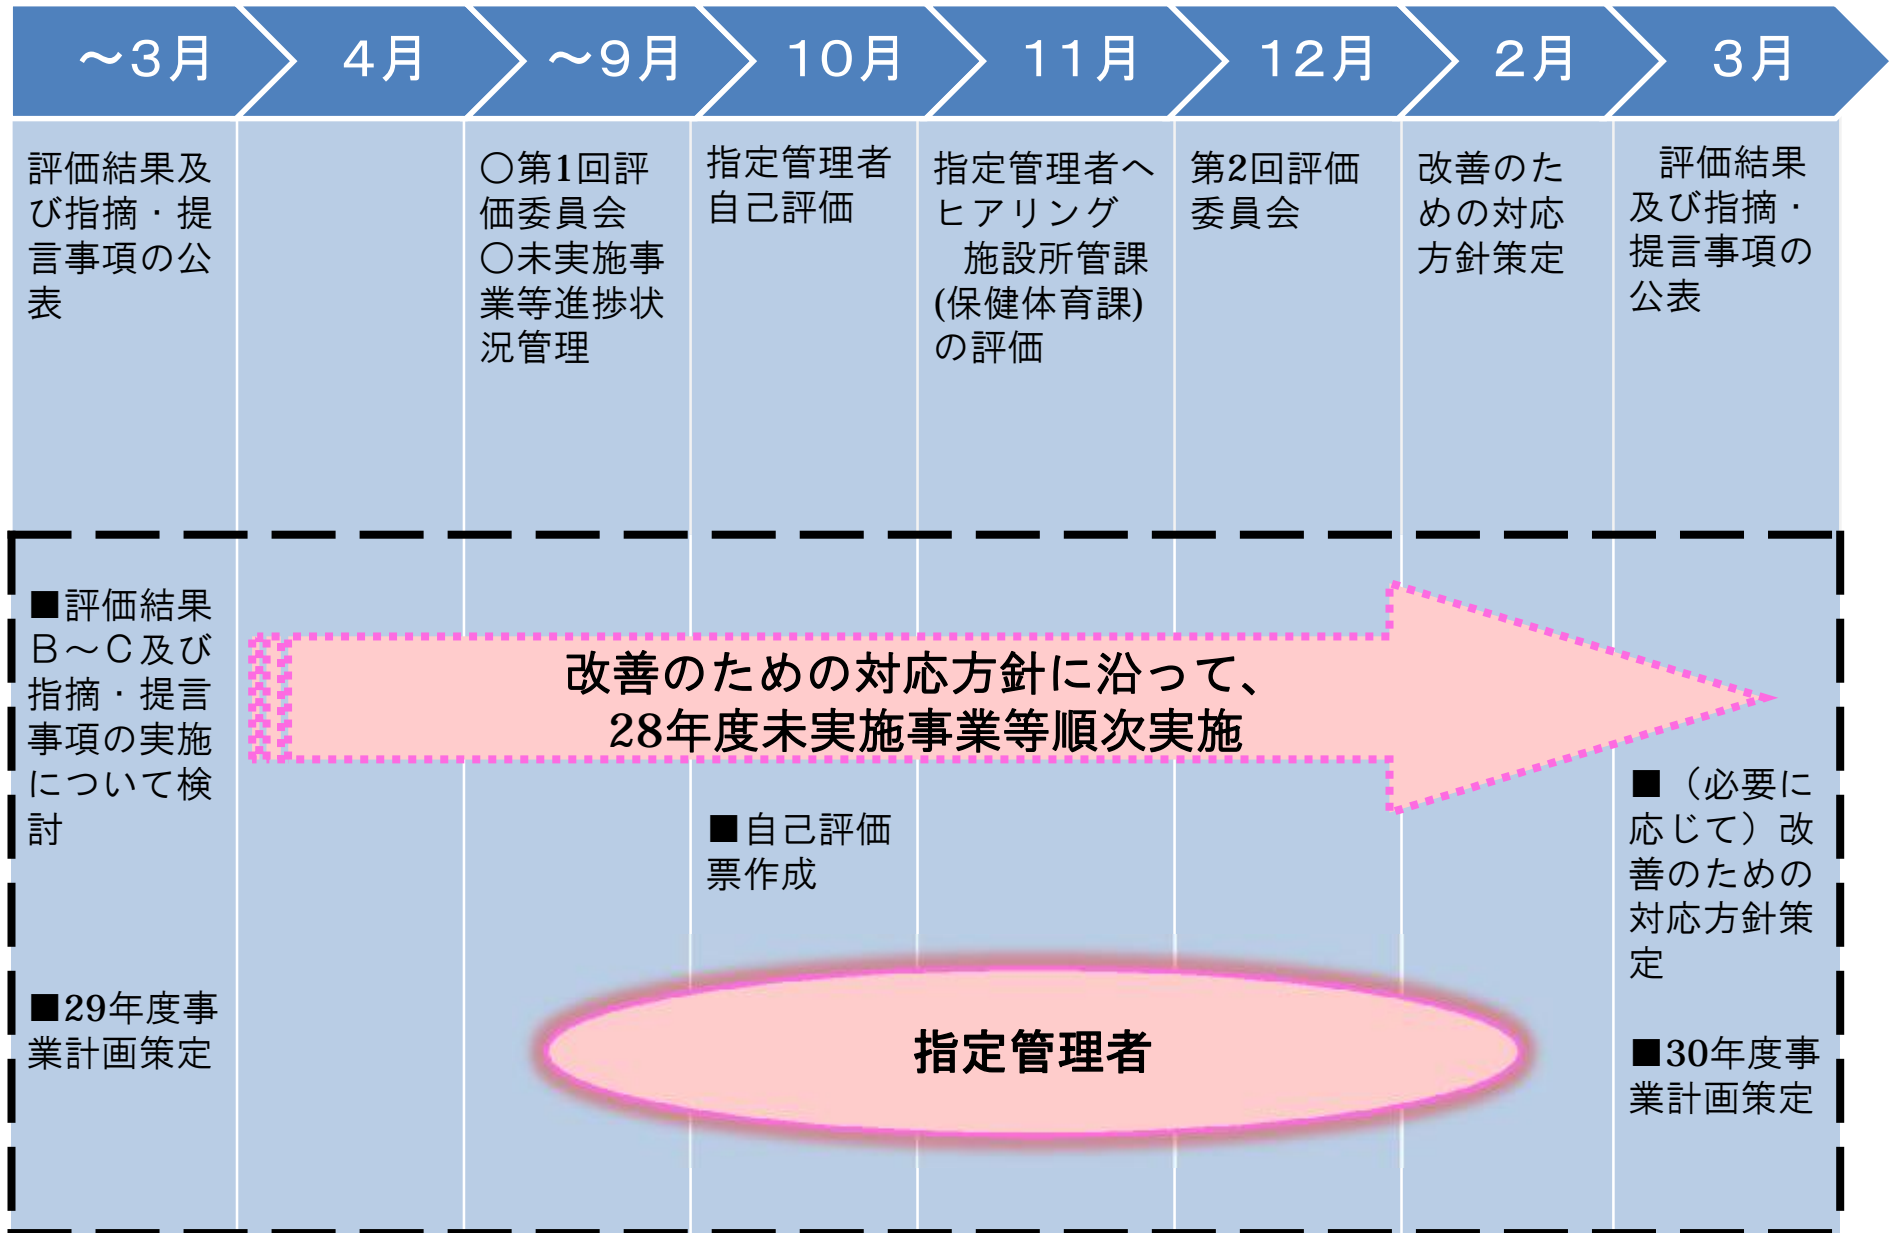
～3月

4月

～9月

10月

11月

12月

2月

3月

評価結果及び指摘・提言事項の公表

○第1回評価委員会
○未実施事業等進捗状況管理

指定管理者自己評価

指定管理者へヒアリング
施設所管課(保健体育課)の評価

第2回評価委員会

改善のための対応方針策定

評価結果及び指摘・提言事項の公表

■評価結果B～C及び指摘・提言事項の実施について検討

改善のための対応方針に沿って、
28年度未実施事業等順次実施

■自己評価票作成

■（必要に応じて）改善のための対応方針策定

■29年度事業計画策定

指定管理者

■30年度事業計画策定